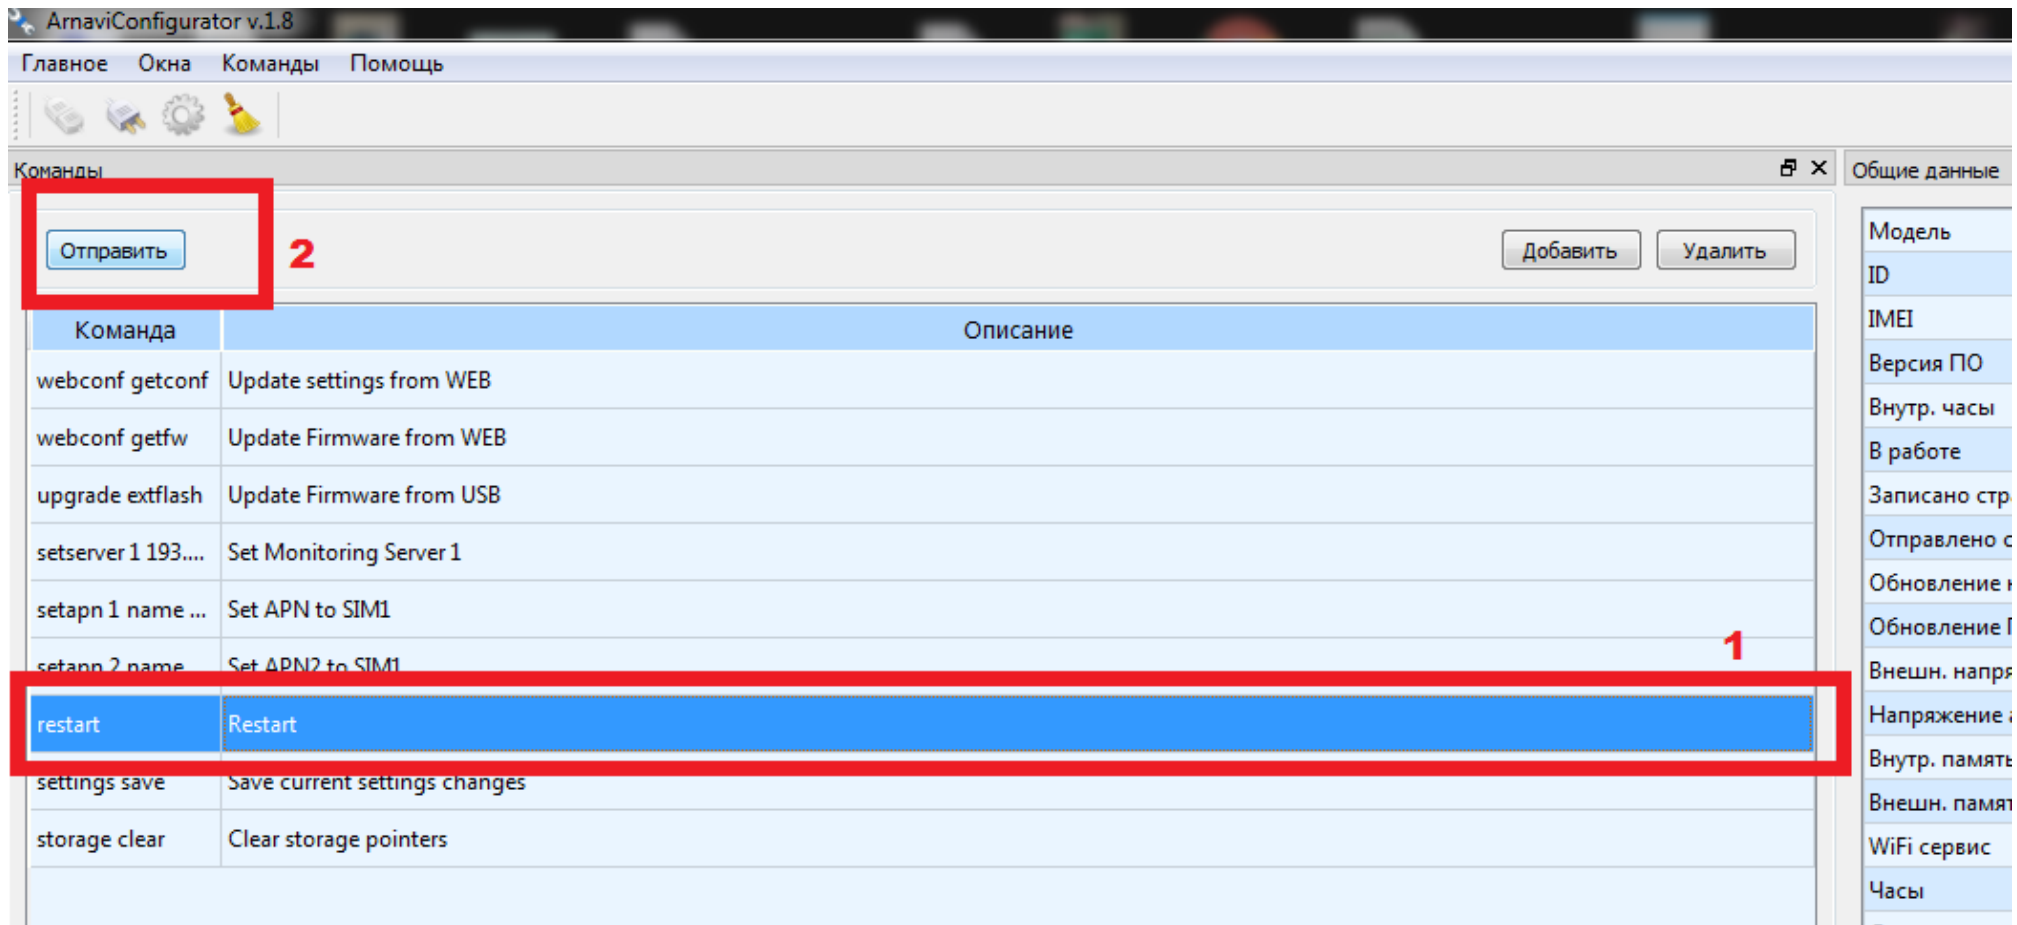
ArnaviConfigurator v.1.8

Главное Окна Команды Помощь

Команды

Отправить

2

Добавить Удалить

| Команда | Описание |
|---|---|
| webconf getconf | Update settings from WEB |
| webconf getfw | Update Firmware from WEB |
| upgrade extflash | Update Firmware from USB |
| setserver 1 193.... | Set Monitoring Server 1 |
| setapn 1 name ... | Set APN to SIM1 |
| setapn 2 name | Set APN2 to SIM1 |
| restart | Restart |
| settings save | Save current settings changes |
| storage clear | Clear storage pointers |

1

Общие данные

Модель
ID
IMEI
Версия ПО
Внутр. часы
В работе
Записано стр
Отправлено с
Обновление
Обновление
Внешн. напр
Напряжение
Внутр. памят
Внешн. памят
WiFi сервис
Часы